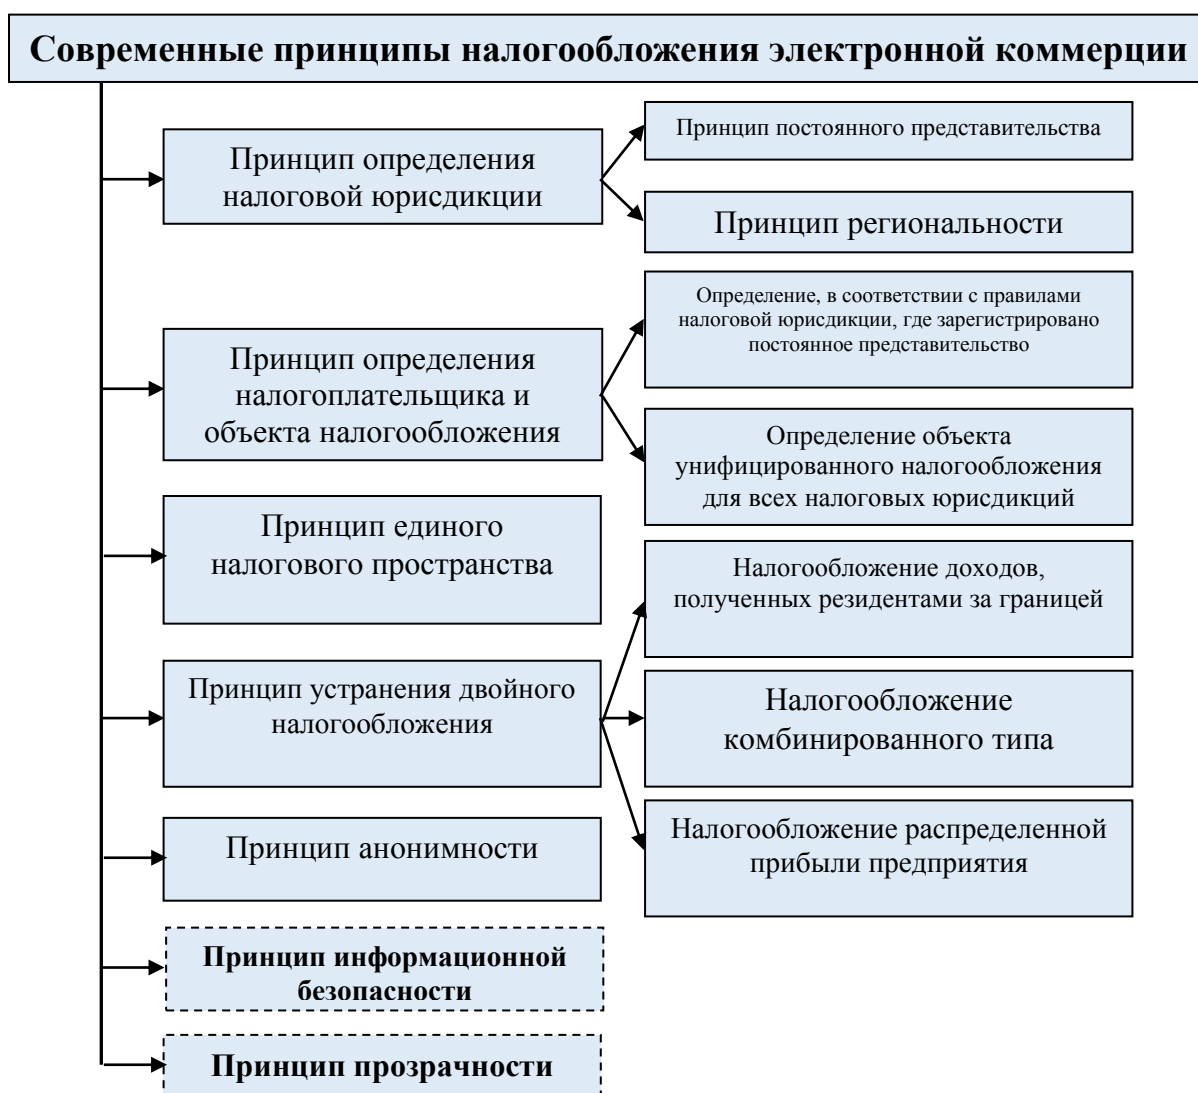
Современные принципы налогообложения электронной коммерции

Принцип определения налоговой юрисдикции

Принцип постоянного представительства

Принцип региональности

Принцип определения налогоплательщика и объекта налогообложения

Определение, в соответствии с правилами налоговой юрисдикции, где зарегистрировано постоянное представительство

Определение объекта унифицированного налогообложения для всех налоговых юрисдикций

Принцип единого налогового пространства

Налогообложение доходов, полученных резидентами за границей

Принцип устранения двойного налогообложения

Налогообложение комбинированного типа

Налогообложение распределенной прибыли предприятия

Принцип анонимности

Принцип информационной безопасности

Принцип прозрачности